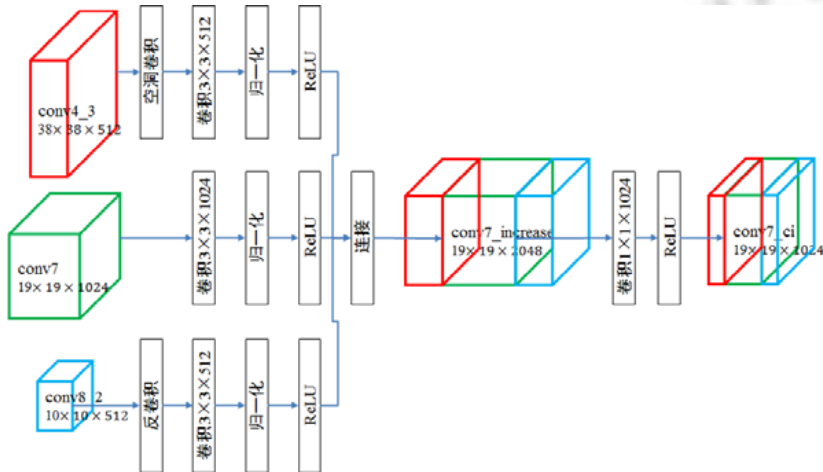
conv4_3
38×38×512

空洞卷积

卷积3×3×512

归一化

ReLU

conv7
19×19×1024

卷积3×3×1024

归一化

ReLU

conv8_2
10×10×512

反卷积

卷积3×3×512

归一化

ReLU

连接

conv7_increase
19×19×2048

卷积1×1×1024

ReLU

conv7_ci
19×19×1024